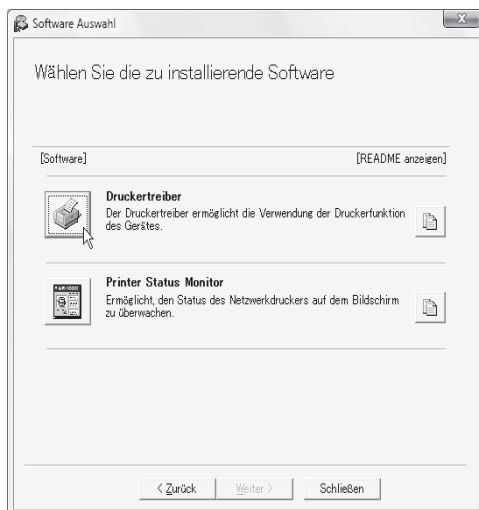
Software Auswahl

Wählen Sie die zu installierende Software

[Software]

[README anzeigen]

Druckertreiber
Der Druckertreiber ermöglicht die Verwendung der Druckerfunktion des Gerätes.

Printer Status Monitor
Ermöglicht, den Status des Netzwerkdruckers auf dem Bildschirm zu überwachen.

< Zurück
Weiter >
Schließen